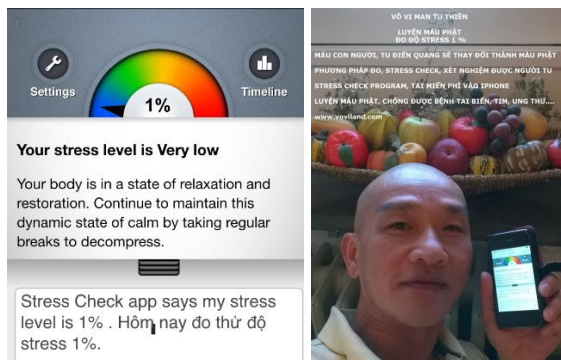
Settings

1%

Timeline

Your stress level is Very low

Your body is in a state of relaxation and restoration. Continue to maintain this dynamic state of calm by taking regular breaks to decompress.

Stress Check app says my stress level is 1% . Hôm nay đo thử độ stress 1%.

VÔ VI MAN TU THIỀN

LUYỆN MÀU PHẬT

ĐO ĐỘ STRESS 1 %

MÀU CON NGƯỜI, TU ĐIỂN QUANG SẼ THAY ĐỔI THÀNH MÀU PHẬT

PHƯƠNG PHÁP ĐO, STRESS CHECK, XÉT NGHIỆM ĐƯỢC NGƯỜI TU

STRESS CHECK PROGRAM, TẢI MIỄN PHÍ VÀO IPHONE

LUYỆN MÀU PHẬT, CHỐNG ĐƯỢC BỆNH TAI BIẾN, TIM, UNG THƯ....

www.voviland.com